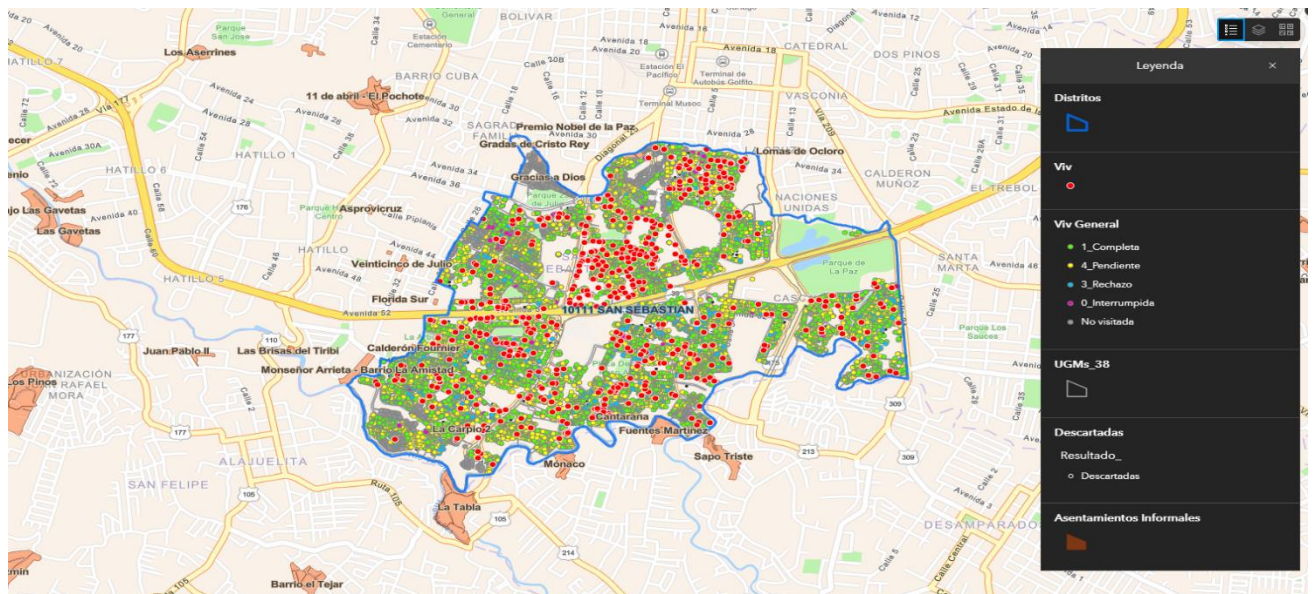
Leyenda

Distritos

Viv

Viv General
1_Completa
4_Pendiente
3_Rechazo
0_Interrumpida
No visitada

UGMs_38

Descartadas
Resultado_
Descartadas

Asentamientos Informales

10111 SAN SEBASTIAN

BOLIVAR
Parque San José
Estación Cementerio
Avenida 20
Los Aserrines
BARRIO CUBA
11 de abril - El Pochote
Avenida 24
Avenida 26
Avenida 28
Avenida 30
Avenida 32
Avenida 34
Avenida 36
Avenida 30A
Vía 177
HATILLO 1
HATILLO 6
HATILLO 5
HATILLO 7
HATILLO
Las Gavetas
Asprovicruz
Parque La Paz Centro
Calle Pipiana
Veinticinco de Julio
Florida Sur
Avenida 44
Avenida 46
Avenida 52
Juan Pablo II
Las Brisas del Tiribí
Calderón Fournier
Monseñor Arrieta - Barrio La Amistad
URBANIZACIÓN RAFAEL MORA
Los Pinos
ALAJUELITA
SAN FELIPE
La Carpio 2
Mónaco
La Tabla
Barrio el Tejar
Fuentes Martinez
Sapo Triste
Cantarana
Premio Nobel de la Paz
Gradas de Cristo Rey
Gracias a Dios
Lomas de Ocloro
SAGRADA FAMILIA
Terminal Musoc
Terminal de Autobús Golfito
Estación Al Pacífico
Avenida 18
Avenida 12
CATEDRAL
DOS PINOS
VASCONIA
CALDERON MUÑOZ
NACIONES UNIDAS
EL TREBOL
SANTA MARTA
Parque de La Paz
Parque Los Sauces
Avenida Estado de Israel
Avenida 34
Avenida 46
DESAMPARADOS
Calle Central
Ruta 105
Diagonal
Calle 54
Calle 48
Calle 40
Calle 2
Calle 18
Calle 16
Calle 25
Calle 20B
Vía 209
177
176
110
105
214
213
309